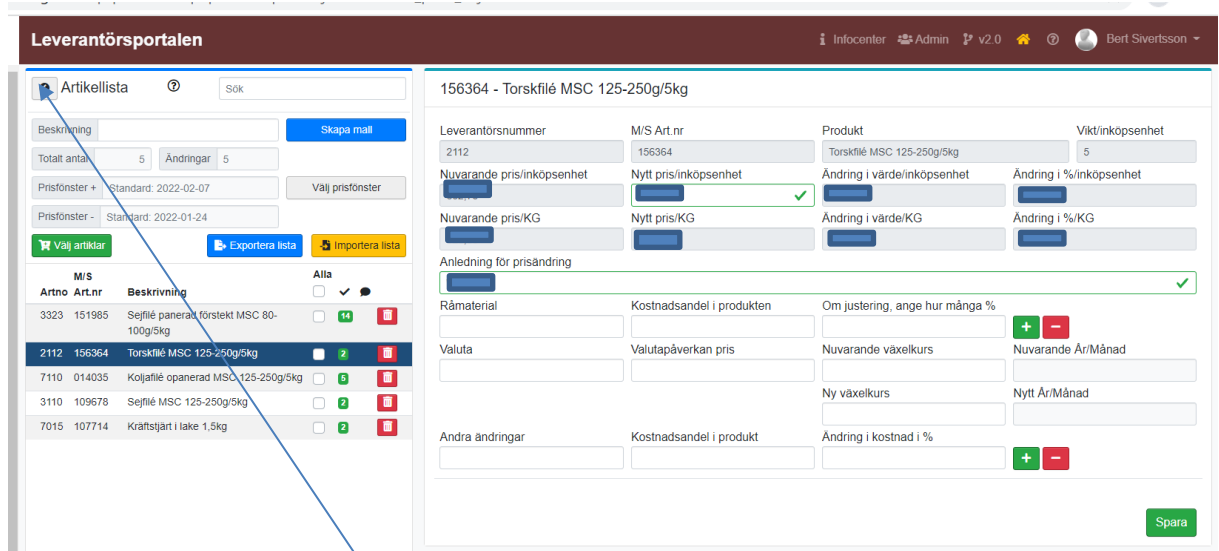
Leverantörsportalen

Infocenter Admin v2.0 Bert Sivertsson

Artikellista

Sök

Beskrivning

Skapa mall

Totalt antal 5 Ändringar 5

Prisfönster + Standard: 2022-02-07

Välj prisfönster

Prisfönster - Standard: 2022-01-24

Välj artiklar

Exportera lista

Importera lista

| Artno | M/S Art.nr | Beskrivning | Alla | | |
|---|---|---|---|---|---|
| 3323 | 151985 | Sejfilé panerad förstekt MSC 80-100g/5kg | | 14 | |
| 2112 | 156364 | Torskfilé MSC 125-250g/5kg | | 2 | |
| 7110 | 014035 | Koljafilé opanerad MSC 125-250g/5kg | | 5 | |
| 3110 | 109678 | Sejfilé MSC 125-250g/5kg | | 2 | |
| 7015 | 107714 | Kräftstjärt i lake 1,5kg | | 2 | |

156364 - Torskfilé MSC 125-250g/5kg

Leverantörsnummer
2112

M/S Art.nr
156364

Produkt
Torskfilé MSC 125-250g/5kg

Vikt/inköpsenhet
5

Nuvarande pris/inköpsenhet

Nytt pris/inköpsenhet

Ändring i värde/inköpsenhet

Ändring i %/inköpsenhet

Nuvarande pris/KG

Nytt pris/KG

Ändring i värde/KG

Ändring i %/KG

Anledning för prisändring

Råmaterial

Kostnadsandel i produkten

Om justering, ange hur många %

Valuta

Valutapåverkan pris

Nuvarande växelkurs

Nuvarande År/Månad

Ny växelkurs

Nytt År/Månad

Andra ändringar

Kostnadsandel i produkt

Ändring i kostnad i %

Spara